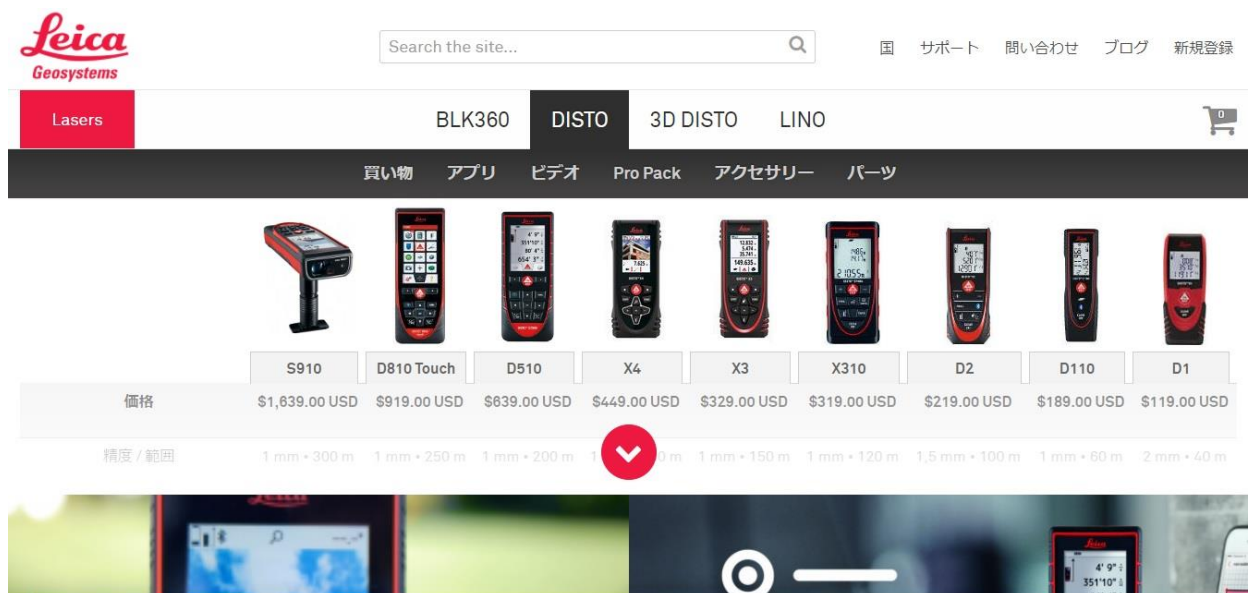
Leica
Geosystems

Search the site...

国 サポート 問い合わせ ブログ 新規登録

Lasers

BLK360 DISTO 3D DISTO LINO

0

買い物 アプリ ビデオ Pro Pack アクセサリー パーツ

| | S910 | D810 Touch | D510 | X4 | X3 | X310 | D2 | D110 | D1 |
|---|---|---|---|---|---|---|---|---|---|
| 価格 | $1,639.00 USD | $919.00 USD | $639.00 USD | $449.00 USD | $329.00 USD | $319.00 USD | $219.00 USD | $189.00 USD | $119.00 USD |
| 精度 / 範囲 | 1 mm • 300 m | 1 mm • 250 m | 1 mm • 200 m | 1 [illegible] m | 1 mm • 150 m | 1 mm • 120 m | 1,5 mm • 100 m | 1 mm • 60 m | 2 mm • 40 m |

Leica

4' 9"
351°10"